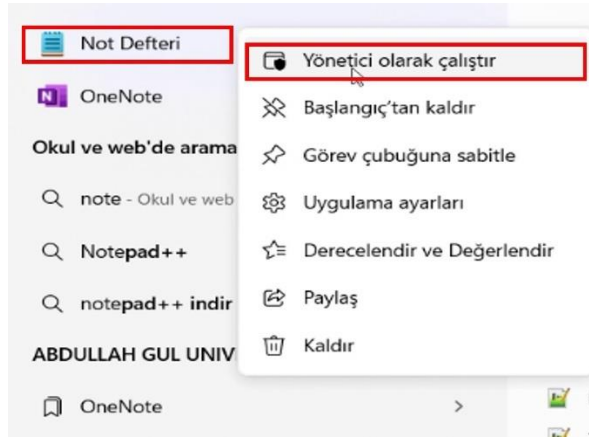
Not Defteri

OneNote

Okul ve web'de arama

note - Okul ve web

Notepad++

notepad++ indir

ABDULLAH GUL UNIV

OneNote

Yönetici olarak çalıştır

Başlangıç'tan kaldır

Görev çubuğuna sabitle

Uygulama ayarları

Derecelendir ve Değerlendir

Paylaş

Kaldır